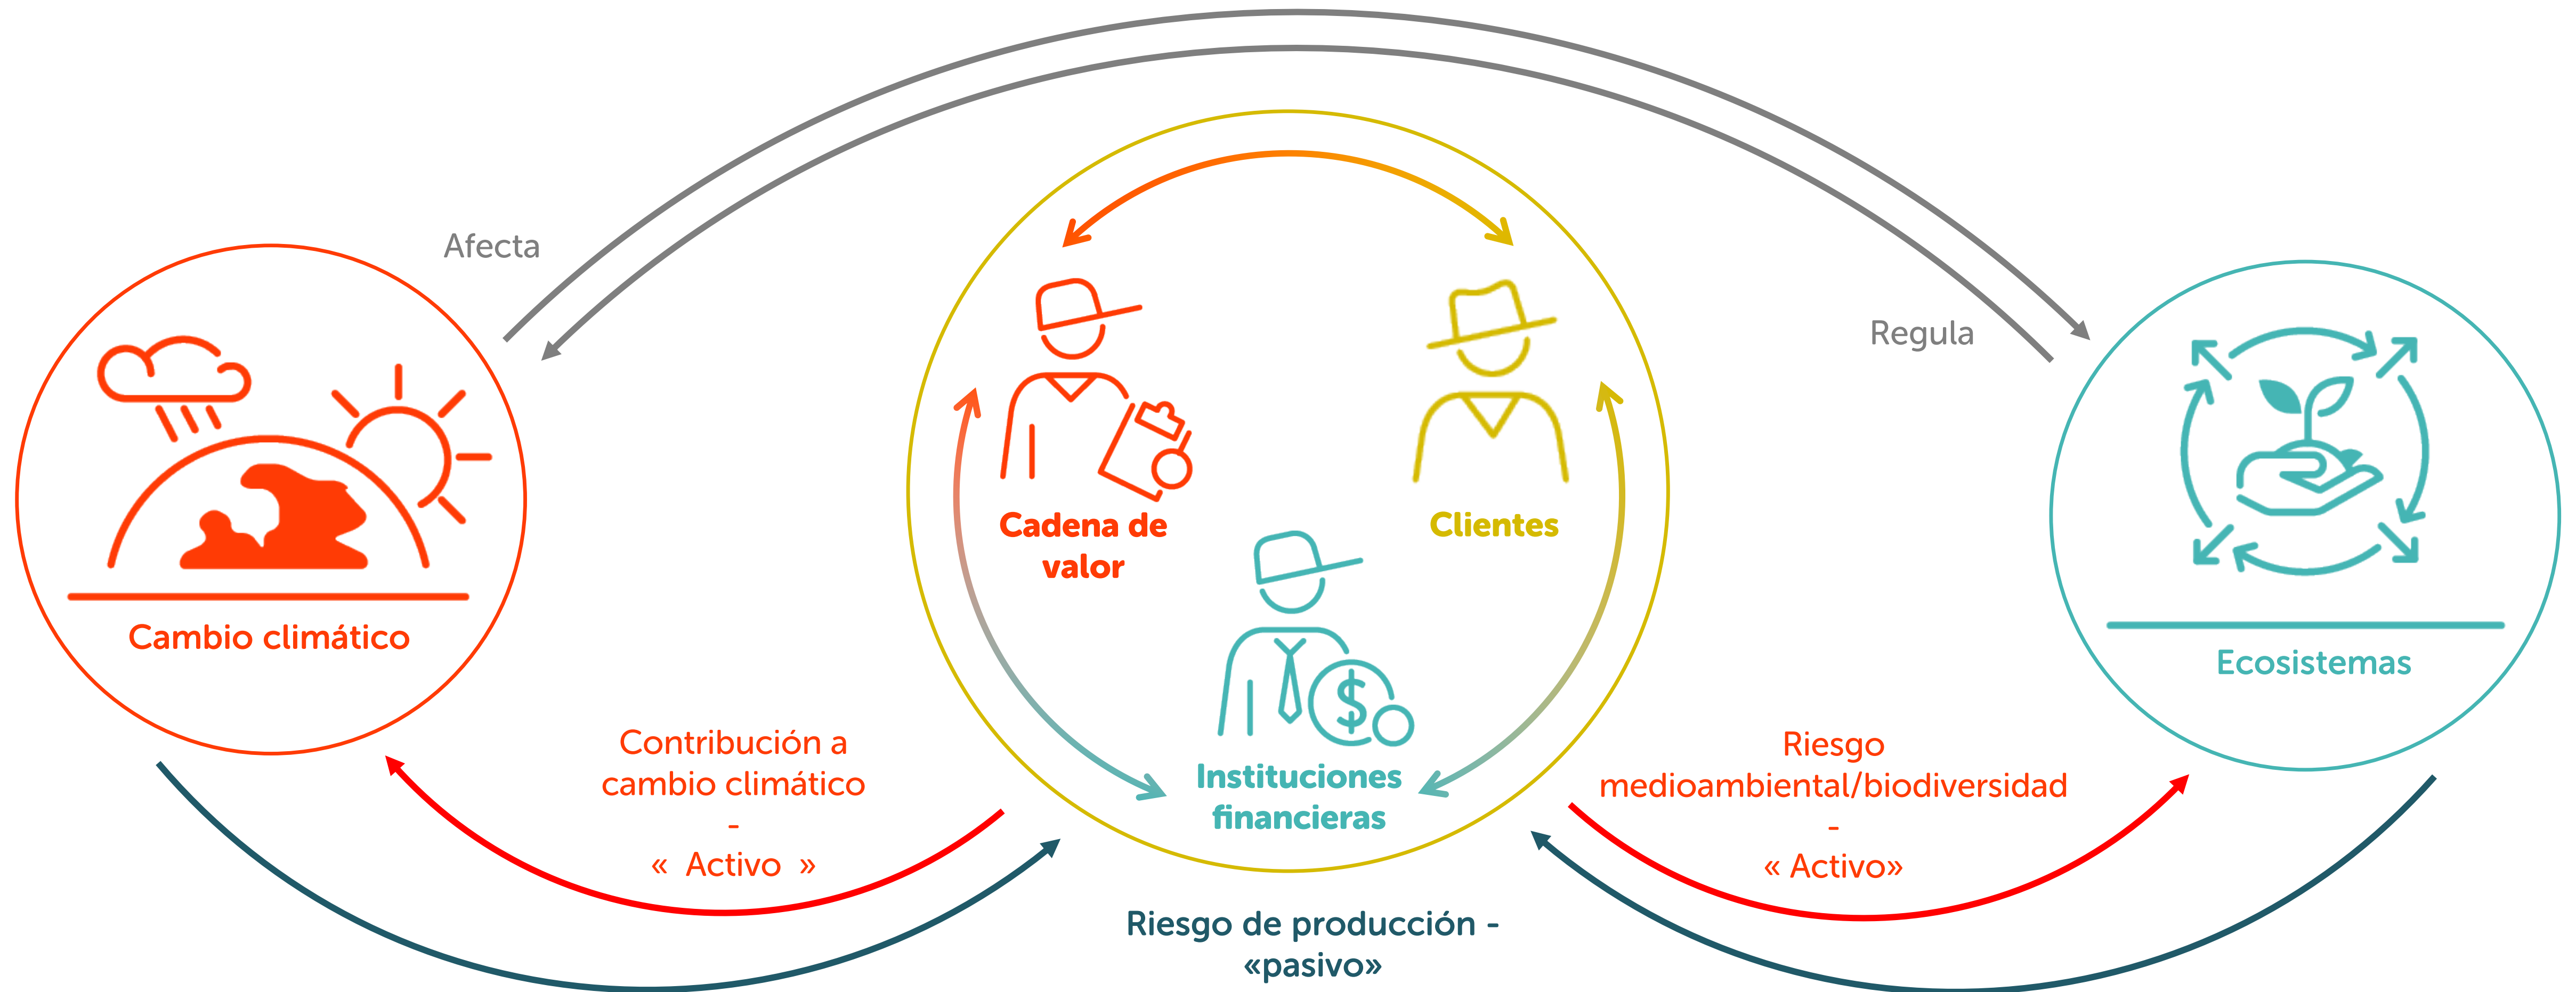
Afecta

Regula

Cambio climático

Cadena de valor

Clientes

Instituciones financieras

Ecosistemas

Contribución a cambio climático
-
« Activo »

Riesgo medioambiental/biodiversidad
-
« Activo»

Riesgo de producción - «pasivo»